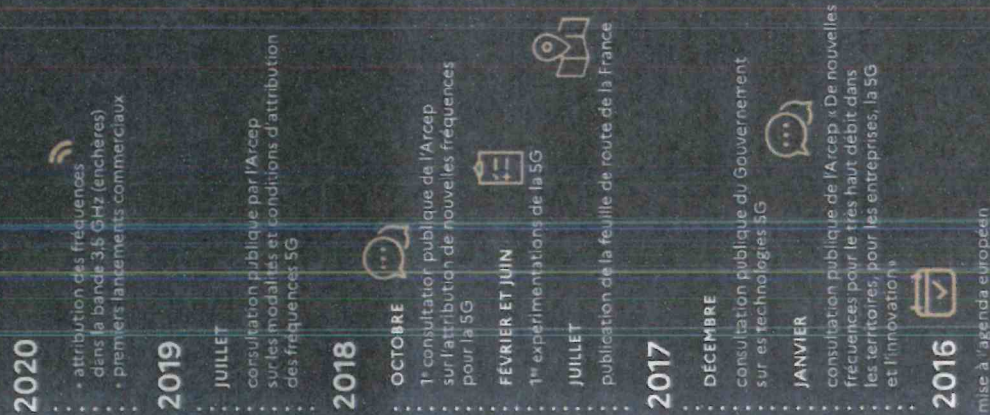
2020

• attribution des fréquences dans la bande 3,5 GHz (enchères)
• premiers lancements commerciaux

2019

JUILLET

consultation publique par l'Arcep sur les modalités et conditions d'attribution des fréquences 5G

2018

OCTOBRE

1re consultation publique de l'Arcep sur l'attribution de nouvelles fréquences pour la 5G

FÉVRIER ET JUIN

1res expérimentations de la 5G

JUILLET

publication de la feuille de route de la France

2017

DÉCEMBRE

consultation publique du Gouvernement sur les technologies 5G

JANVIER

consultation publique de l'Arcep « De nouvelles fréquences pour le très haut débit dans les territoires, pour les entreprises, la 5G et l'innovation »

2016

mise à l'agenda européen